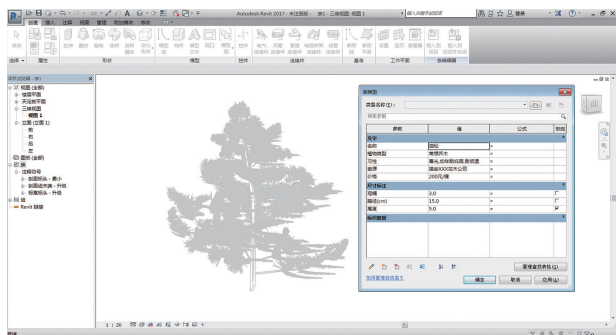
Autodesk Revit 2017 - 未注册版 : 族1 - 三维视图: 视图 1

键入关键字或短语

登录

创建 插入 注释 视图 管理 附加模块 修改

选择 ▾ 属性 形状 模型 控件 连接件 基准 工作平面 族编辑器

项目浏览器 - 族1

视图 (全部)
楼层平面
天花板平面
三维视图
视图 1
立面 (立面 1)
东
北
南
西
图例 (全部)
族
注释符号
剖面标头 : 小
剖面标高 : 升级
视图标头 : 升级
组
Revit 链接

族类型

类型名称(Y):

搜索参数

| 参数 | 值 | 公式 | 锁定 |
|---|---|---|---|
| 文字 | | | |
| 名称 | 雪松 | = | |
| 植物类型 | 常绿乔木 | = | |
| 习性 | 喜光,耐寒耐旱 | = | |
| 供应商 | 福建XXX园林公司 | = | |
| 价格 | 200元/棵 | = | |
| 尺寸标注 | | | |
| 冠幅 | 3.0 | = | |
| 胸径(cm) | 15.0 | = | |
| 高度 | 5.0 | = | |
| 标识数据 | | | |

如何管理族类型?

管理查找表格(G)...

确定 取消 应用(A)

1 : 20

就绪